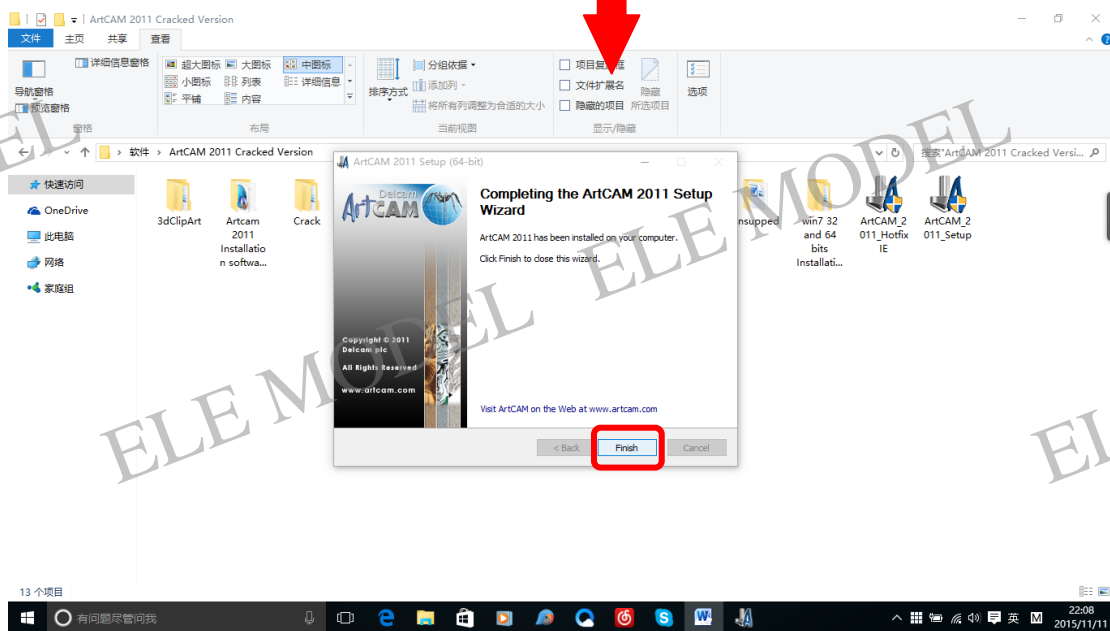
ArtCAM 2011 Cracked Version

文件 主页 共享 查看

导航窗格 预览窗格 详细信息窗格
超大图标 大图标 中图标 小图标 列表 详细信息 平铺 内容
排序方式 分组依据 添加列 将所有列调整为合适的大小
项目复选框 文件扩展名 隐藏的项目 隐藏 所选项目 选项
窗格 布局 当前视图 显示/隐藏

软件 > ArtCAM 2011 Cracked Version
搜索"ArtCAM 2011 Cracked Versi...

快速访问
OneDrive
此电脑
网络
家庭组

3dClipArt
Artcam 2011 Installation softwa...
Crack
unsupped
win7 32 and 64 bits Installati...
ArtCAM_2011_Hotfix IE
ArtCAM_2011_Setup

ArtCAM 2011 Setup (64-bit)

Delcam ArtCAM

Completing the ArtCAM 2011 Setup Wizard

ArtCAM 2011 has been installed on your computer.

Click Finish to close this wizard.

Copyright © 2011 Delcam plc
All Rights Reserved
www.artcam.com

Visit ArtCAM on the Web at www.artcam.com

< Back Finish Cancel

ELE MODEL ELE MODEL ELE MODEL ELE MODEL EL

13 个项目

有问题尽管问我

英 22:08 2015/11/11